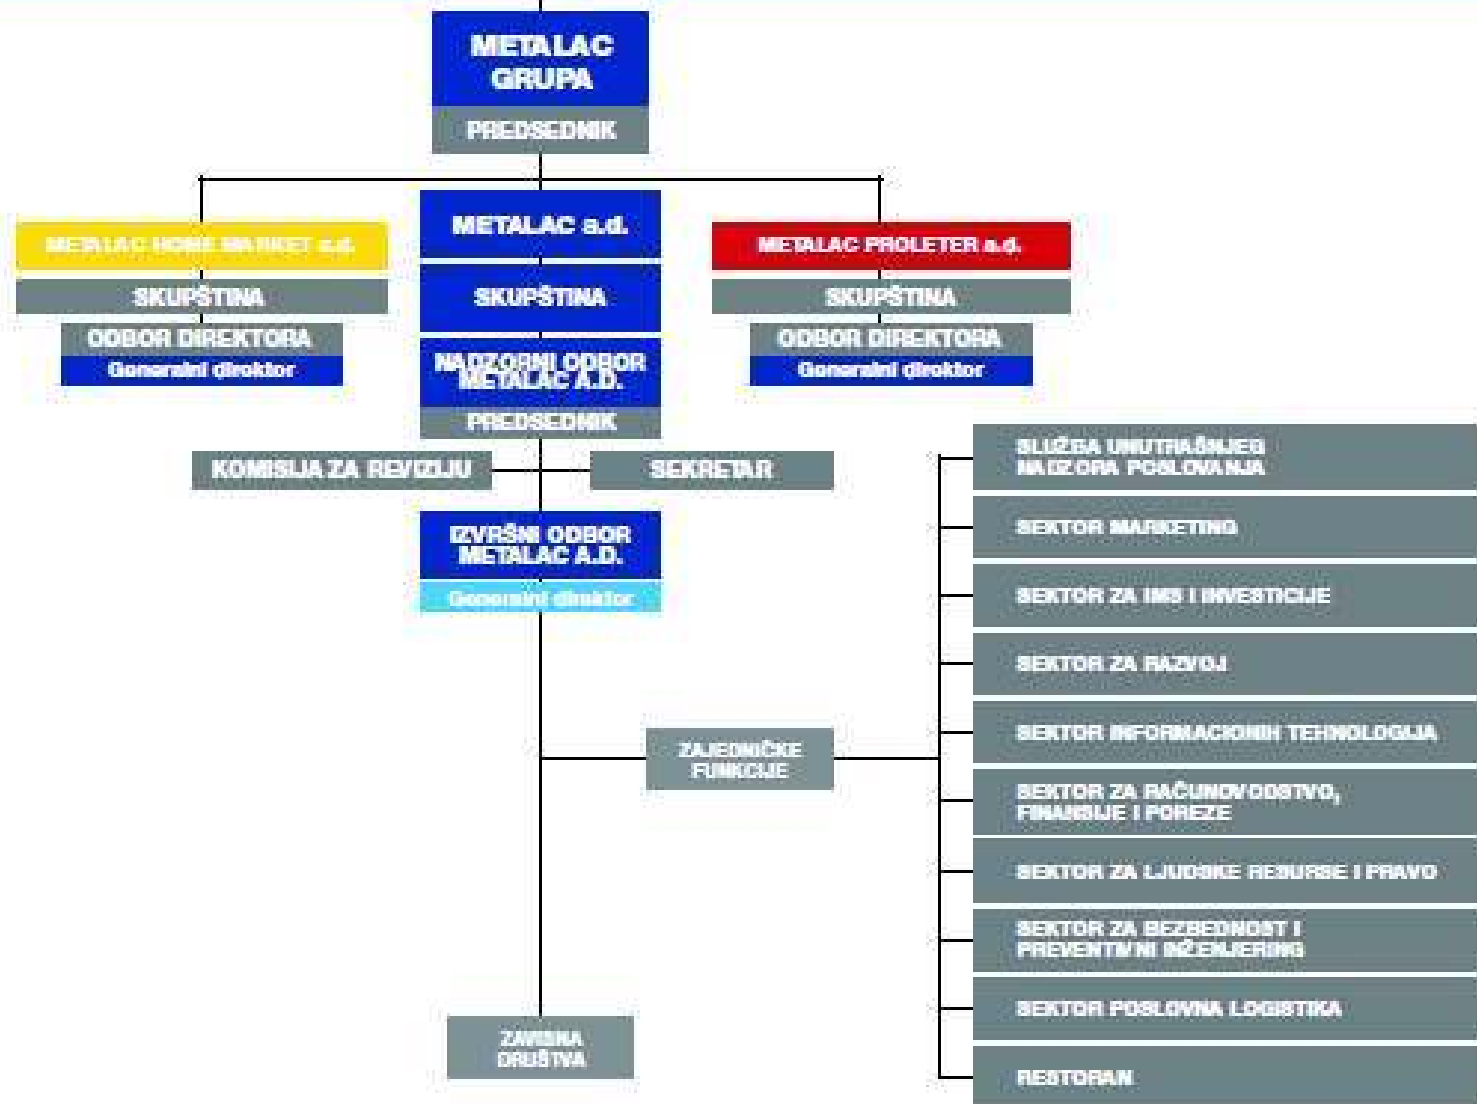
METALAC GRUPA
PREDSEDNIK

METALAC HOME MARKET a.d.
SKUPŠTINA
ODBOR DIREKTORA
Generalni direktor

METALAC a.d.
SKUPŠTINA
NADZORNI ODBOR METALAC A.D.
PREDSEDNIK

METALAC PROLETER a.d.
SKUPŠTINA
ODBOR DIREKTORA
Generalni direktor

KOMISIJA ZA REVIZIJU
SEKRETAR

IZVRŠNI ODBOR METALAC A.D.
Generalni direktor

ZAJEDNIČKE FUNKCIJE

SLUŽBA UNUTRAŠNJEG NADZORA POSLOVANJA
SEKTOR MARKETING
SEKTOR ZA IMS I INVESTICIJE
SEKTOR ZA RAZVOJ
SEKTOR INFORMACIONIH TEHNOLOGIJA
SEKTOR ZA RAČUNOVODSTVO, FINANSIJE I POREZE
SEKTOR ZA LJUDSKE RESURSE I PRAVO
SEKTOR ZA BEZBEDNOST I PREVENTIVNI INŽENJERING
SEKTOR POSLOVNA LOGISTIKA
RESTORAN

ZAVISNA DRUŠTVA